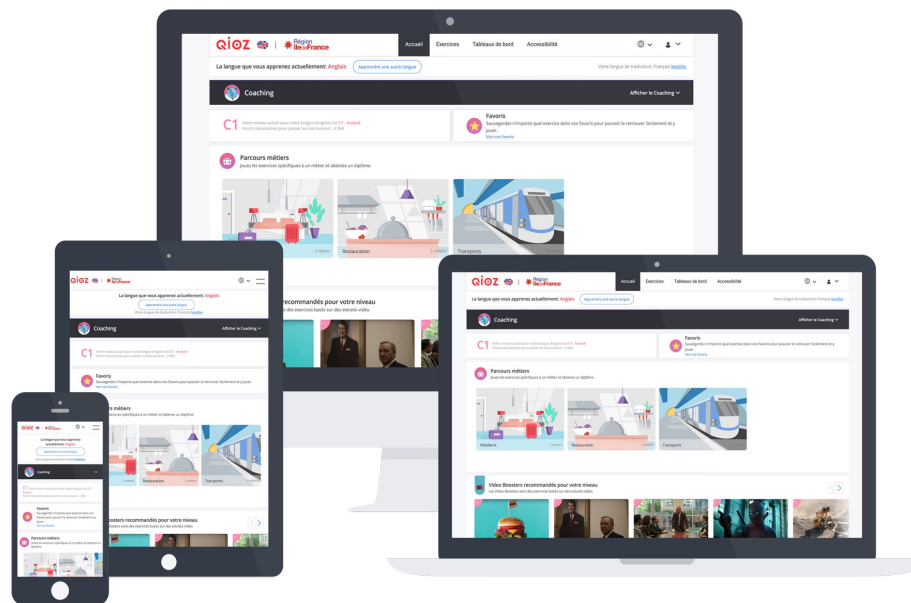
QIOZ | Région îledeFrance
Accueil Exercices Tableaux de bord Accessibilité

La langue que vous apprenez actuellement: Anglais
Apprendre une autre langue
Votre langue de traduction: Français Modifier

Coaching
Afficher le Coaching

C1
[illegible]

Favoris
Sauvegardez n'importe quel exercice dans vos favoris pour pouvoir le retrouver facilement et y jouer.
Voir vos favoris

Parcours métiers
Jouez les exercices spécifiques à un métier et obtenez un diplôme

Hôtellerie
Restauration
Transports

Video Boosters recommandés pour votre niveau
Les Video Boosters sont des exercices basés sur des extraits vidéo.

QIOZ | Région îledeFrance
La langue que vous apprenez actuellement: Anglais
Apprendre une autre langue
Votre langue de traduction: Français Modifier
Coaching
Afficher le Coaching
C1
Favoris
Sauvegardez n'importe quel exercice dans vos favoris pour pouvoir le retrouver facilement et y jouer.
Voir vos favoris
Parcours métiers
Restauration
Transports
Video Boosters recommandés pour votre niveau
recommandés pour votre niveau
Jouez les exercices basés sur des extraits vidéo.

QIOZ
La langue que vous apprenez actuellement: Anglais
Apprendre une autre langue
Coaching
Favoris
Parcours métiers